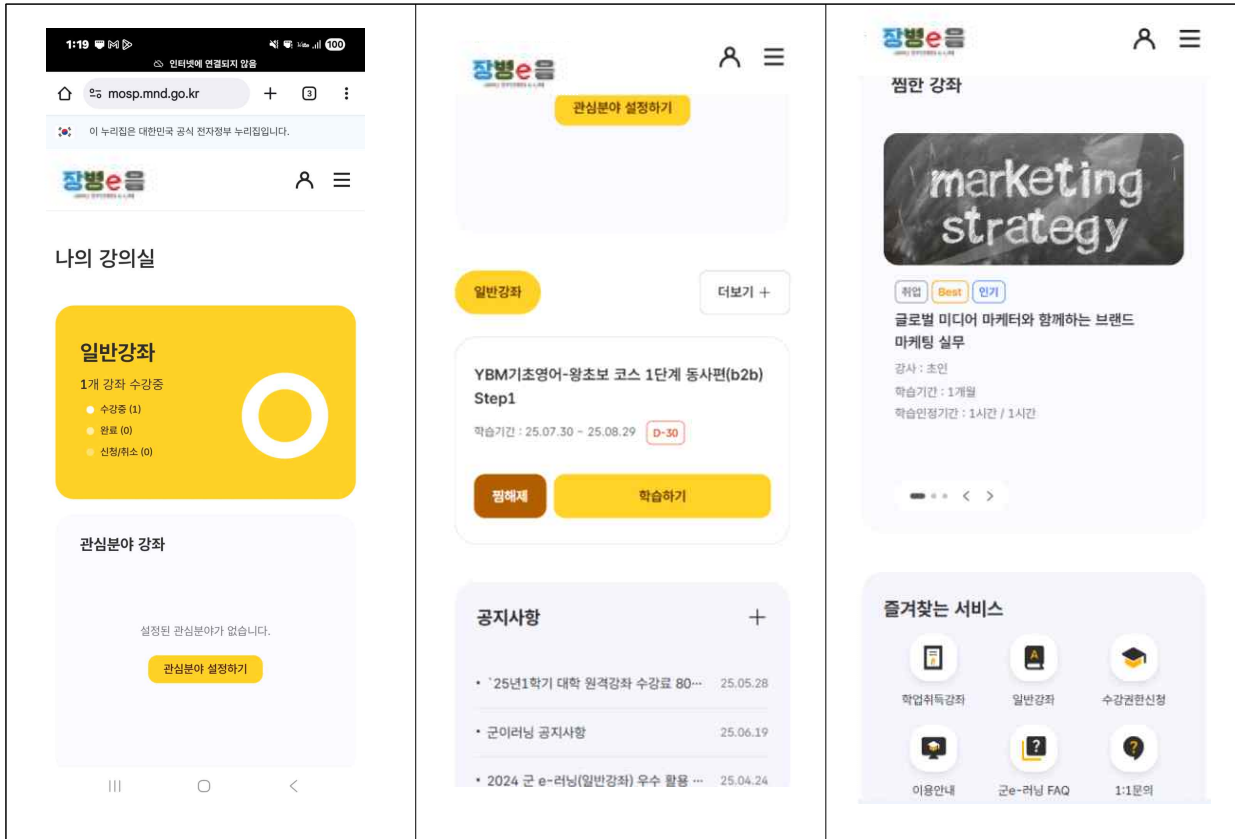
1:19

인터넷에 연결되지 않음

mosp.mnd.go.kr

3

이 누리집은 대한민국 공식 전자정부 누리집입니다.

장병e음

나의 강의실

일반강좌

1개 강좌 수강중

수강중 (1)

완료 (0)

신청/취소 (0)

관심분야 강좌

설정된 관심분야가 없습니다.

관심분야 설정하기

장병e음

관심분야 설정하기

일반강좌

더보기 +

YBM기초영어-왕초보 코스 1단계 동사편(b2b) Step1

학습기간 : 25.07.30 ~ 25.08.29 D-30

찜해제

학습하기

공지사항

+

• `25년1학기 대학 원격강좌 수강료 80··· 25.05.28

• 군이러닝 공지사항 25.06.19

• 2024 군 e-러닝(일반강좌) 우수 활용 ··· 25.04.24

장병e음

찜한 강좌

marketing strategy

취업 Best 인기

글로벌 미디어 마케터와 함께하는 브랜드 마케팅 실무

강사 : 초인

학습기간 : 1개월

학습인정기간 : 1시간 / 1시간

즐겨찾는 서비스

학업취득강좌

일반강좌

수강권한신청

이용안내

군e-러닝 FAQ

1:1문의